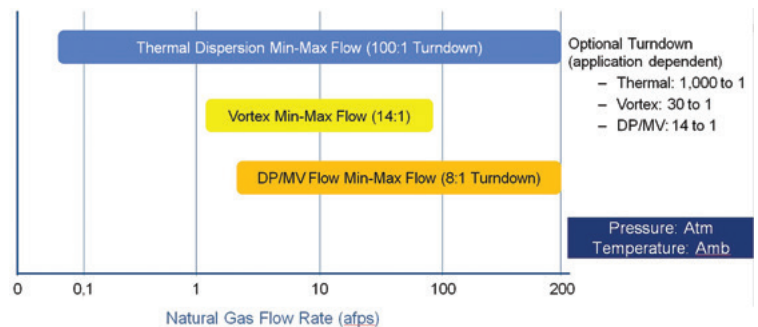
Thermal Dispersion Min-Max Flow (100:1 Turndown)

Vortex Min-Max Flow (14:1)

DP/MV Flow Min-Max Flow (8:1 Turndown)

Optional Turndown (application dependent)
– Thermal: 1,000 to 1
– Vortex: 30 to 1
– DP/MV: 14 to 1

Pressure: Atm
Temperature: Amb

0 0,1 1 10 100 200

Natural Gas Flow Rate (afps)